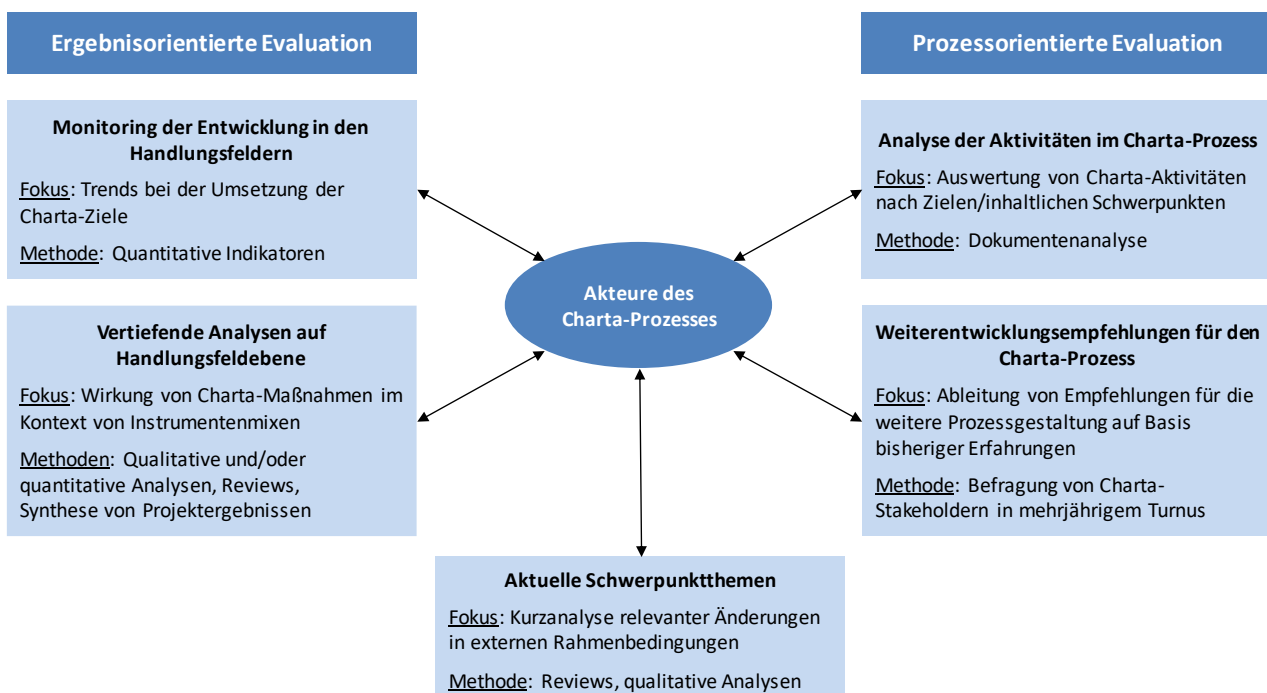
Ergebnisorientierte Evaluation

Prozessorientierte Evaluation

Monitoring der Entwicklung in den Handlungsfeldern

Fokus: Trends bei der Umsetzung der Charta-Ziele

Methode: Quantitative Indikatoren

Analyse der Aktivitäten im Charta-Prozess

Fokus: Auswertung von Charta-Aktivitäten nach Zielen/inhaltlichen Schwerpunkten

Methode: Dokumentenanalyse

Akteure des Charta-Prozesses

Vertiefende Analysen auf Handlungsfeldebene

Fokus: Wirkung von Charta-Maßnahmen im Kontext von Instrumentenmixen

Methoden: Qualitative und/oder quantitative Analysen, Reviews, Synthese von Projektergebnissen

Weiterentwicklungsempfehlungen für den Charta-Prozess

Fokus: Ableitung von Empfehlungen für die weitere Prozessgestaltung auf Basis bisheriger Erfahrungen

Methode: Befragung von Charta-Stakeholdern in mehrjährigem Turnus

Aktuelle Schwerpunktthemen

Fokus: Kurzanalyse relevanter Änderungen in externen Rahmenbedingungen

Methode: Reviews, qualitative Analysen